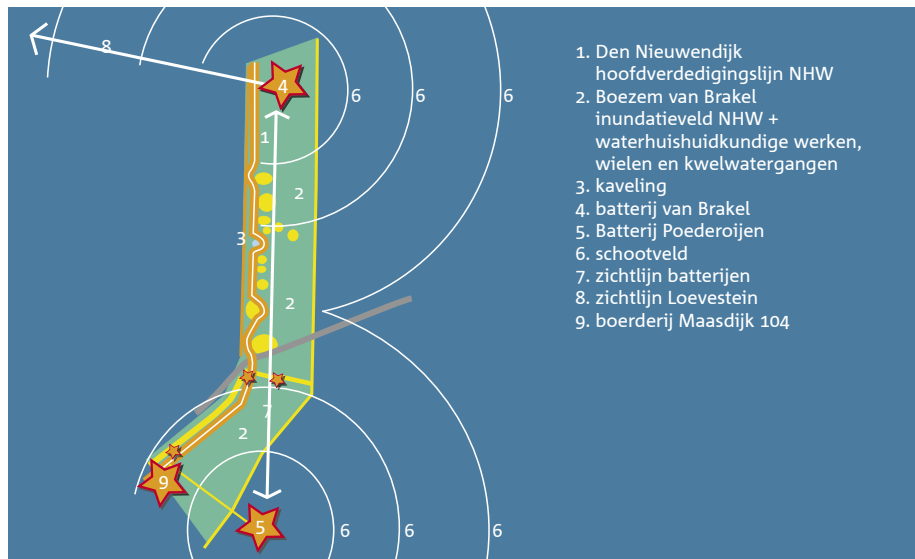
8
4
6
6
6
1
2
3
2
7
2
9
5
6
6
6

1. Den Nieuwendijk hoofdverdedigingslijn NHW
2. Boezem van Brakel inundatieveld NHW + waterhuishuidkundige werken, wielen en kwelwatergangen
3. kaveling
4. batterij van Brakel
5. Batterij Poederoijen
6. schootveld
7. zichtlijn batterijen
8. zichtlijn Loevestein
9. boerderij Maasdijk 104